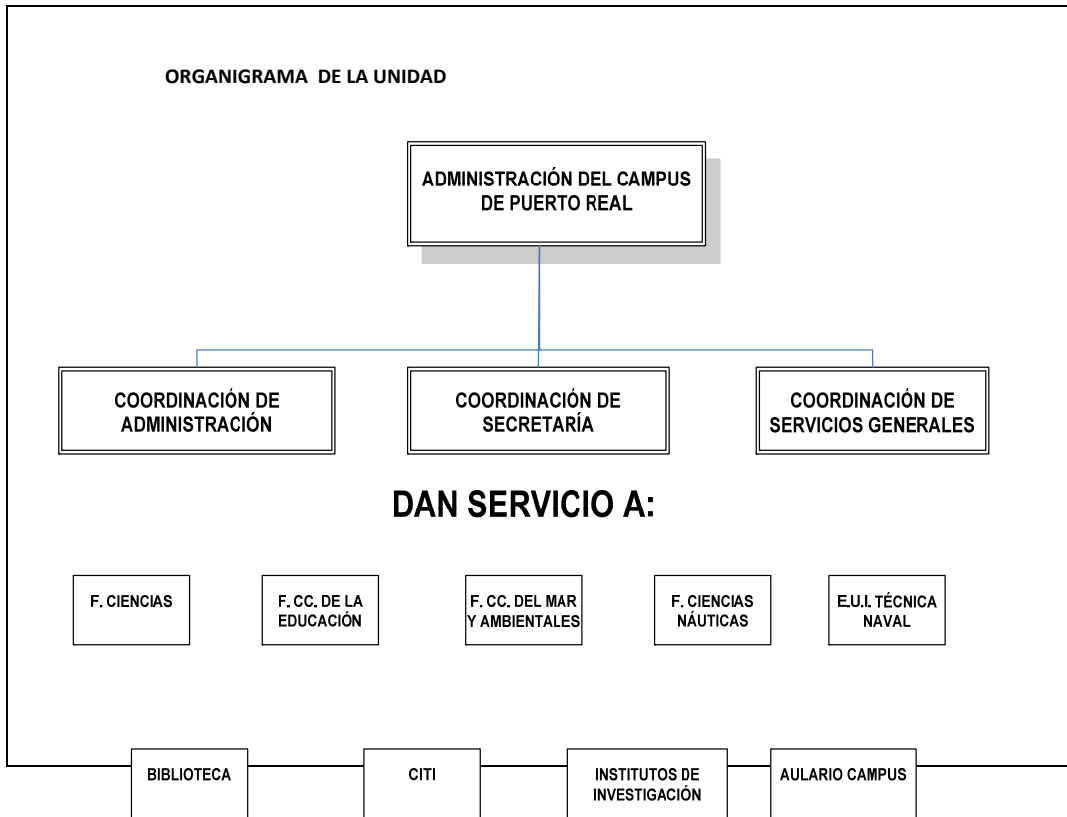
ORGANIGRAMA DE LA UNIDAD

ADMINISTRACIÓN DEL CAMPUS DE PUERTO REAL

COORDINACIÓN DE ADMINISTRACIÓN

COORDINACIÓN DE SECRETARÍA

COORDINACIÓN DE SERVICIOS GENERALES

DAN SERVICIO A:

F. CIENCIAS

F. CC. DE LA EDUCACIÓN

F. CC. DEL MAR Y AMBIENTALES

F. CIENCIAS NÁUTICAS

E.U.I. TÉCNICA NAVAL

BIBLIOTECA

CITI

INSTITUTOS DE INVESTIGACIÓN

AULARIO CAMPUS